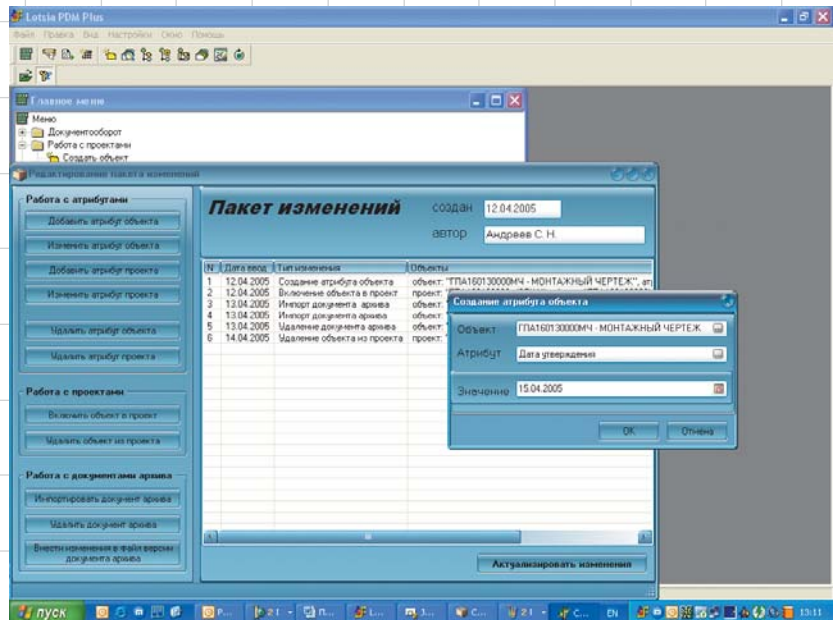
Lotsia PDM Plus

Файл Правка Вид Настройки Окно Помощь

Главное меню

Меню
Документооборот
Работа с проектами
Создать объект

Редактирование пакета изменений

Работа с атрибутами

Добавить атрибут объекта

Изменить атрибут объекта

Добавить атрибут проекта

Изменить атрибут проекта

Удалить атрибут объекта

Удалить атрибут проекта

Работа с проектами

Включить объект в проект

Удалить объект из проекта

Работа с документами архива

Импортировать документ архива

Удалить документ архива

Внести изменения в файл версии документа архива

Пакет изменений

создан 12.04.2005

автор Андреев С. Н.

| N | Дата ввод | Тип изменения | Объекты |
|---|---|---|---|
| 1 | 12.04.2005 | Создание атрибута объекта | объект: "ГПА160130000МЧ - МОНТАЖНЫЙ ЧЕРТЕЖ", ат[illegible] |
| 2 | 12.04.2005 | Включение объекта в проект | проект: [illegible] |
| 3 | 13.04.2005 | Импорт документа архива | объект: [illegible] |
| 4 | 13.04.2005 | Импорт документа архива | объект: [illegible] |
| 5 | 13.04.2005 | Удаление документа архива | объект: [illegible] |
| 6 | 14.04.2005 | Удаление объекта из проекта | проект: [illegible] |

Актуализировать изменения

Создание атрибута объекта

Объект ГПА160130000МЧ - МОНТАЖНЫЙ ЧЕРТЕЖ

Атрибут Дата утверждения

Значение 15.04.2005

OK Отмена

пуск

EN 13:11